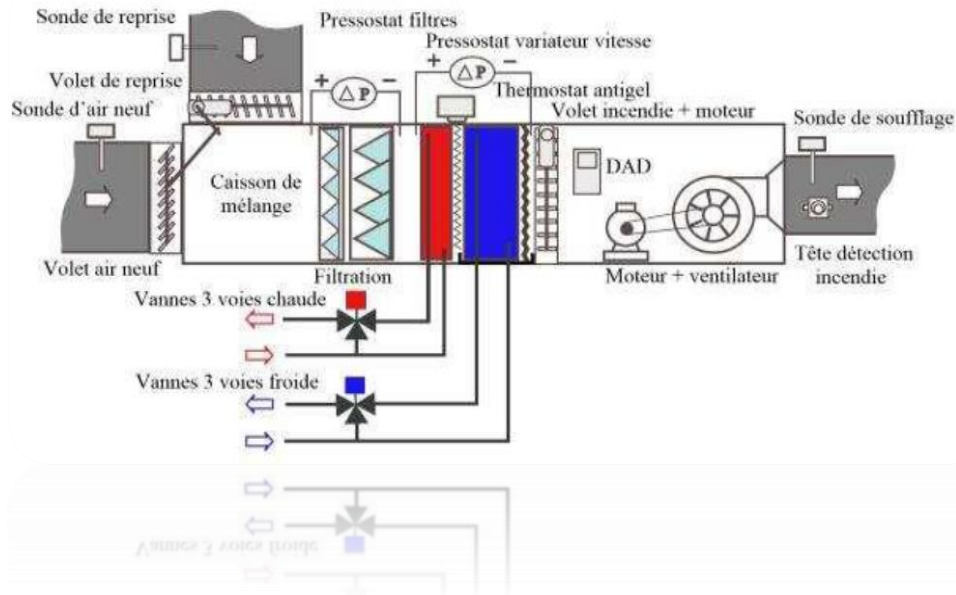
Sonde de reprise

Pressostat filtres

Pressostat variateur vitesse

Volet de reprise

+ $\Delta P$ −

+ $\Delta P$ −

Thermostat antigel

Sonde d'air neuf

Volet incendie + moteur

Sonde de soufflage

Caisson de mélange

DAD

Volet air neuf

Filtration

Moteur + ventilateur

Tête détection incendie

Vannes 3 voies chaude

Vannes 3 voies froide